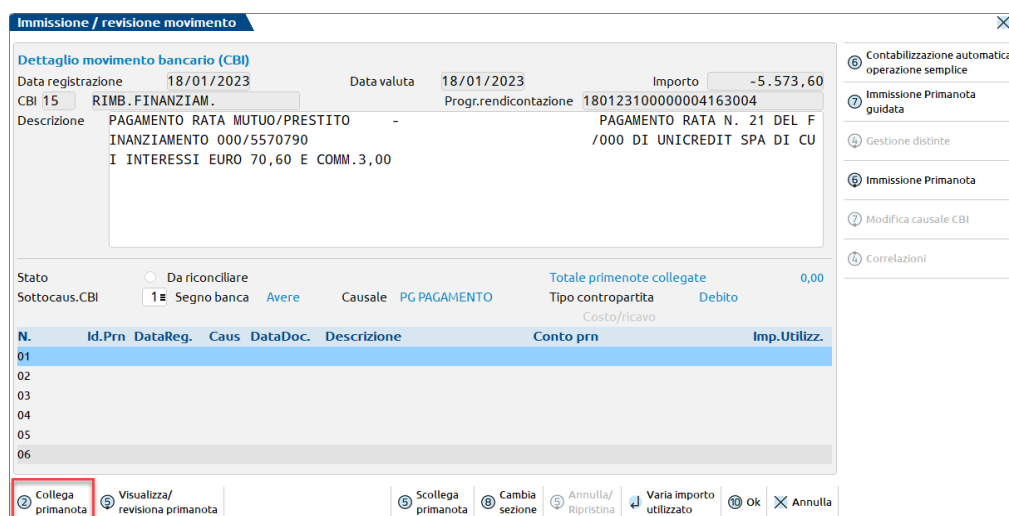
Immissione / revisione movimento

Dettaglio movimento bancario (CBI)

Data registrazione 18/01/2023 Data valuta 18/01/2023 Importo -5.573,60

CBI 15 RIMB.FINANZIAM. Progr.rendicontazione 180123100000004163004

Descrizione PAGAMENTO RATA MUTUO/PRESTITO - PAGAMENTO RATA N. 21 DEL FINANZIAMENTO 000/5570790 /000 DI UNICREDIT SPA DI CUI INTERESSI EURO 70,60 E COMM.3,00

Stato Da riconciliare Totale primenote collegate 0,00

Sottocaus.CBI 1 Segno banca Avere Causale PG PAGAMENTO Tipo contropartita Debito

Costo/ricavo

| N. | Id.Prn | DataReg. | Caus | DataDoc. | Descrizione | Conto prn | Imp.Utilizz. |
|---|---|---|---|---|---|---|---|
| 01 | | | | | | | |
| 02 | | | | | | | |
| 03 | | | | | | | |
| 04 | | | | | | | |
| 05 | | | | | | | |
| 06 | | | | | | | |

⑥ Contabilizzazione automatica operazione semplice

⑦ Immissione Primanota guidata

④ Gestione distinte

⑥ Immissione Primanota

⑦ Modifica causale CBI

④ Correlazioni

② Collega primanota

⑤ Visualizza/ revisiona primanota

⑤ Scollega primanota

⑧ Cambia sezione

⑤ Annulla/ Ripristina

Varia importo utilizzato

⑩ Ok

Annulla